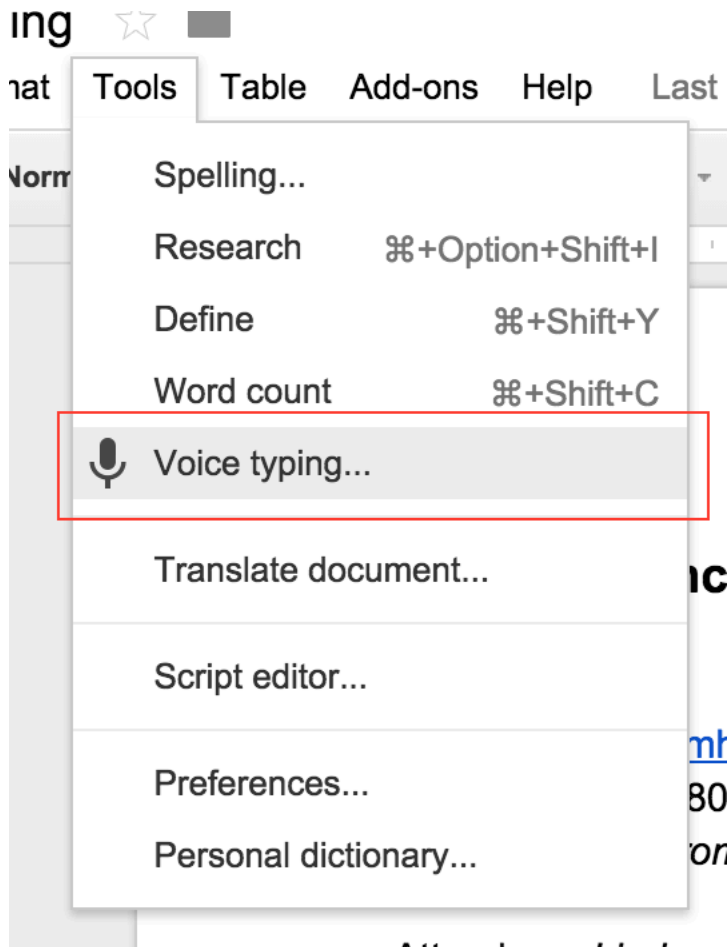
ing

nat Tools Table Add-ons Help Last

Norm

Spelling...

Research ⌘+Option+Shift+I

Define ⌘+Shift+Y

Word count ⌘+Shift+C

Voice typing...

Translate document...

Script editor...

Preferences...

Personal dictionary...

nc

mh

80

on